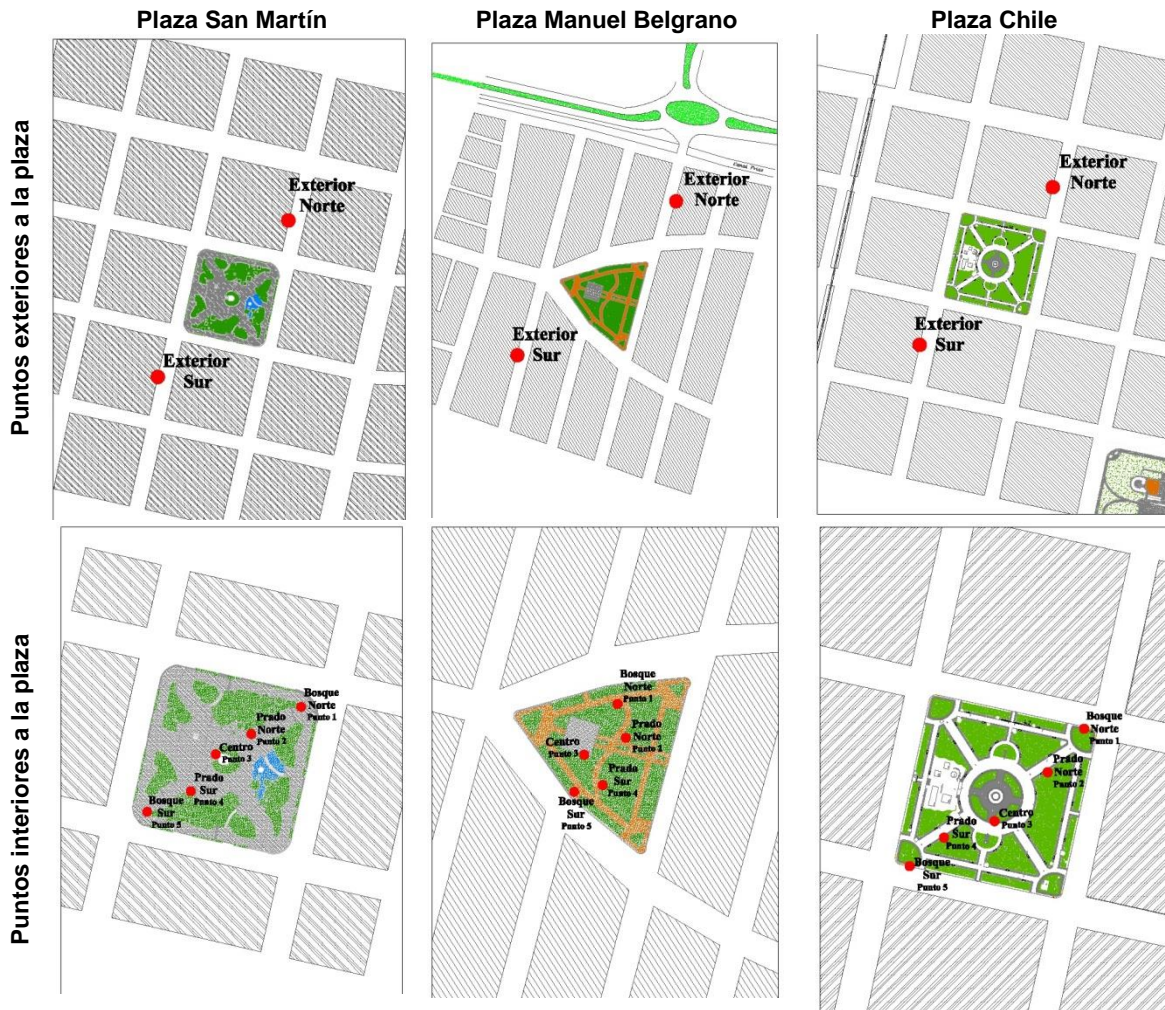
Plaza San Martín
Plaza Manuel Belgrano
Plaza Chile

Puntos exteriores a la plaza

Exterior Norte
Exterior Sur

Exterior Norte
Exterior Sur

Exterior Norte
Exterior Sur

Puntos interiores a la plaza

Bosque Norte Punto 1
Prado Norte Punto 2
Centro Punto 3
Prado Sur Punto 4
Bosque Sur Punto 5

Bosque Norte Punto 1
Prado Norte Punto 2
Centro Punto 3
Prado Sur Punto 4
Bosque Sur Punto 5

Bosque Norte Punto 1
Prado Norte Punto 2
Centro Punto 3
Prado Sur Punto 4
Bosque Sur Punto 5